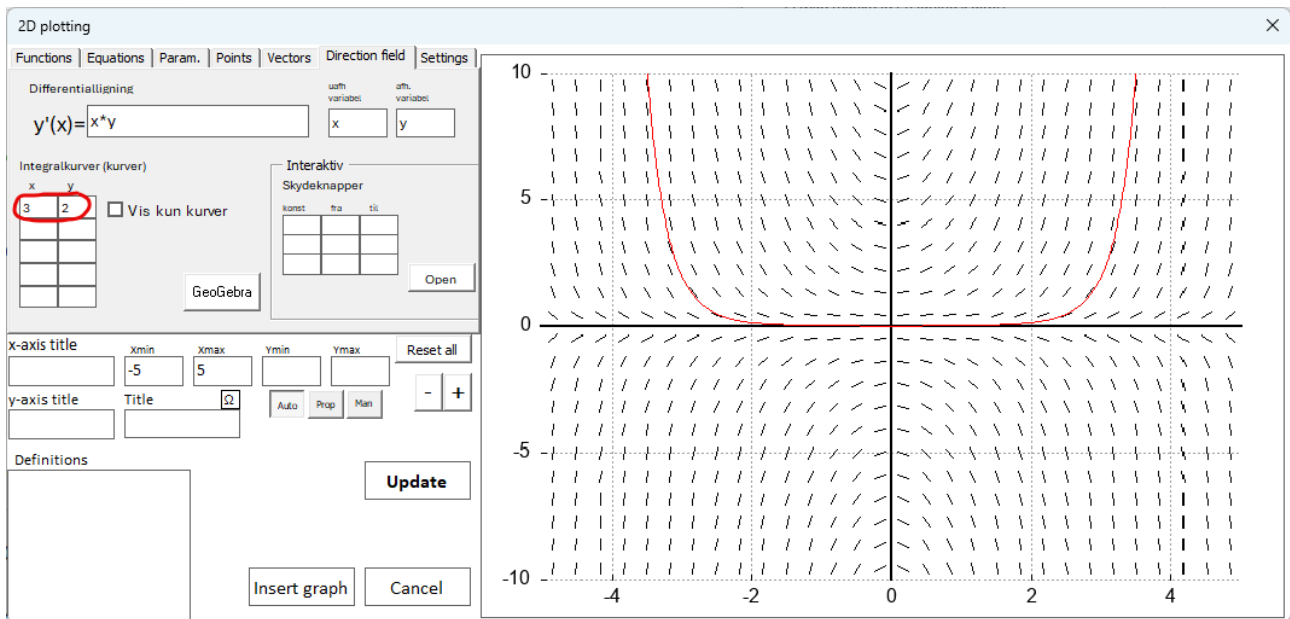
2D plotting

Functions | Equations | Param. | Points | Vectors | Direction field | Settings

Differentialligning

uafh. variabel

afh. variabel

y'(x)= x*y

x

y

Integralkurver (kurver)

x y

3 2

Vis kun kurver

Interaktiv

Skydeknapper

konst fra til

GeoGebra

Open

x-axis title

Xmin

Xmax

Ymin

Ymax

Reset all

-5

5

y-axis title

Title

Ω

Auto Prop Man

- +

Definitions

Update

Insert graph

Cancel

10

5

0

-5

-10

-4

-2

0

2

4